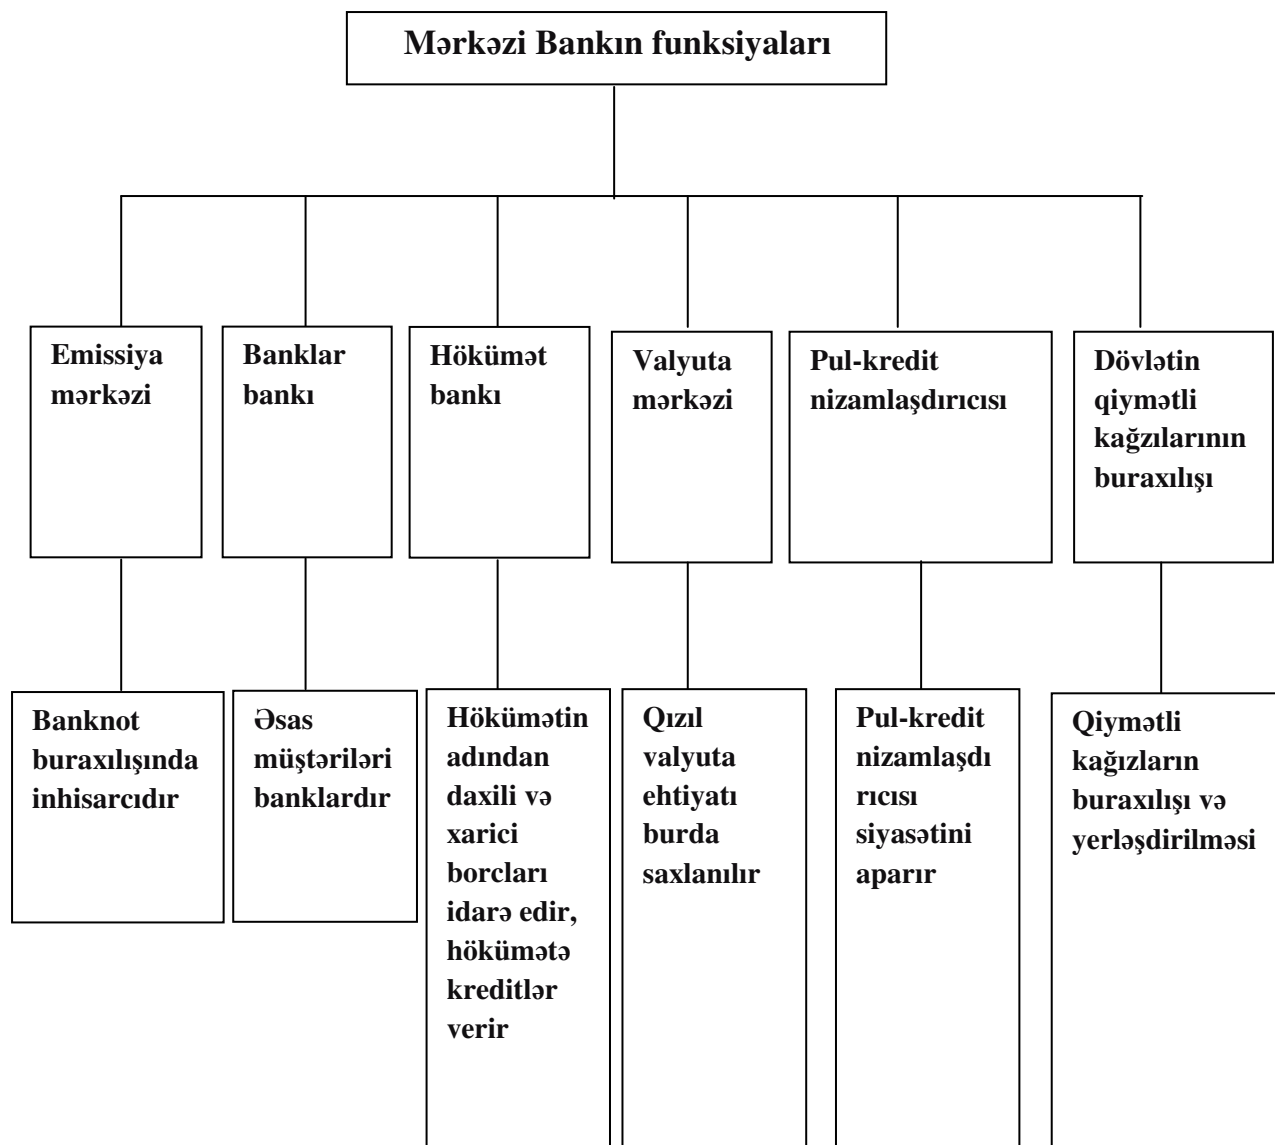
Mərkəzi Bankın funksiyaları

Emissiya mərkəzi

Banklar bankı

Hökumət bankı

Valyuta mərkəzi

Pul-kredit nizamlaşdırıcısı

Dövlətin qiymətli kağzılarının buraxılışı

Banknot buraxılışında inhisarcıdır

Əsas müştəriləri banklardır

Hökumətin adından daxili və xarici borcları idarə edir, hökumətə kreditlər verir

Qızıl valyuta ehtiyatı burda saxlanılır

Pul-kredit nizamlaşdı rıcısı siyasətini aparır

Qiymətli kağızların buraxılışı və yerləşdirilməsi